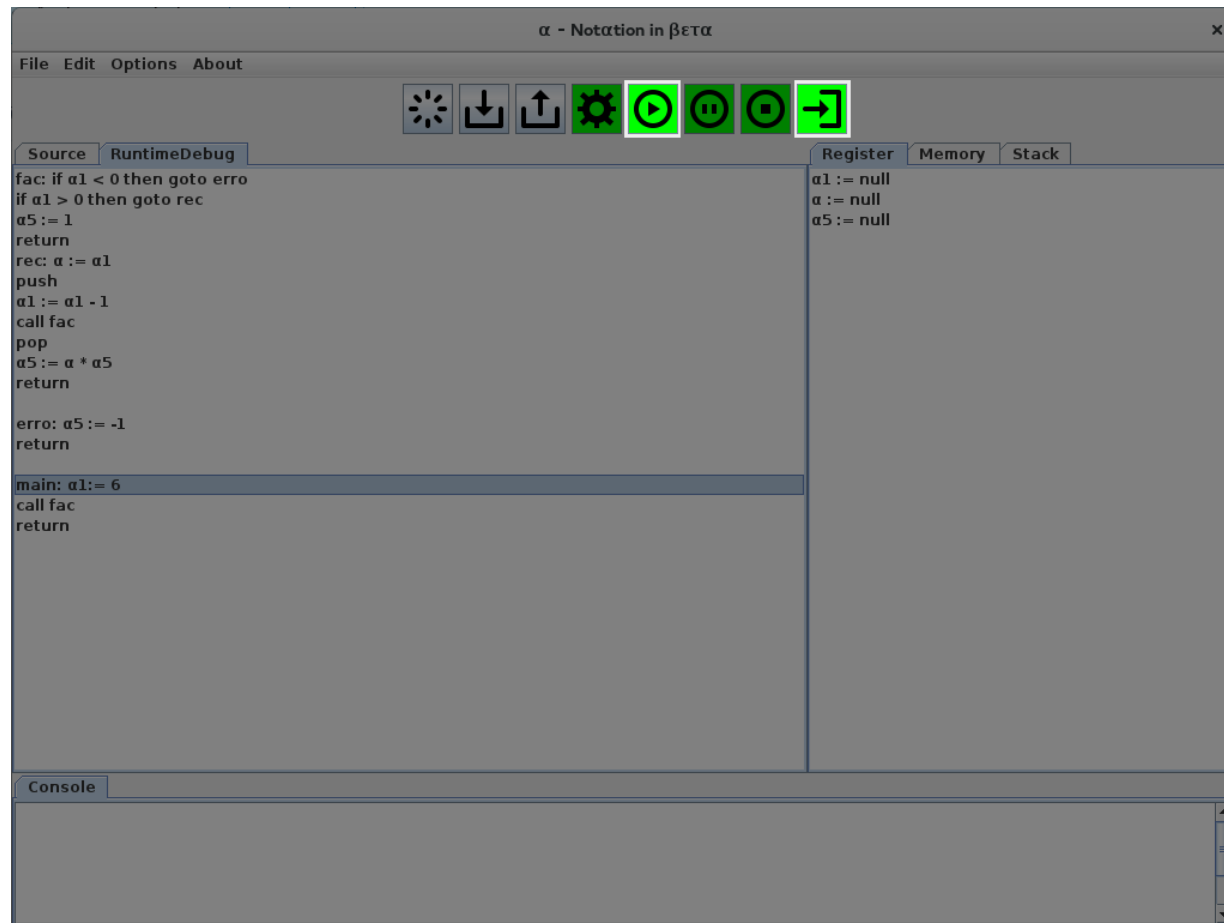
α - Notαtion in βετα

File Edit Options About

Source RuntimeDebug

fac: if α1 < 0 then goto erro
if α1 > 0 then goto rec
α5 := 1
return
rec: α := α1
push
α1 := α1 - 1
call fac
pop
α5 := α * α5
return

erro: α5 := -1
return

main: α1:= 6
call fac
return

Register Memory Stack

α1 := null
α := null
α5 := null

Console